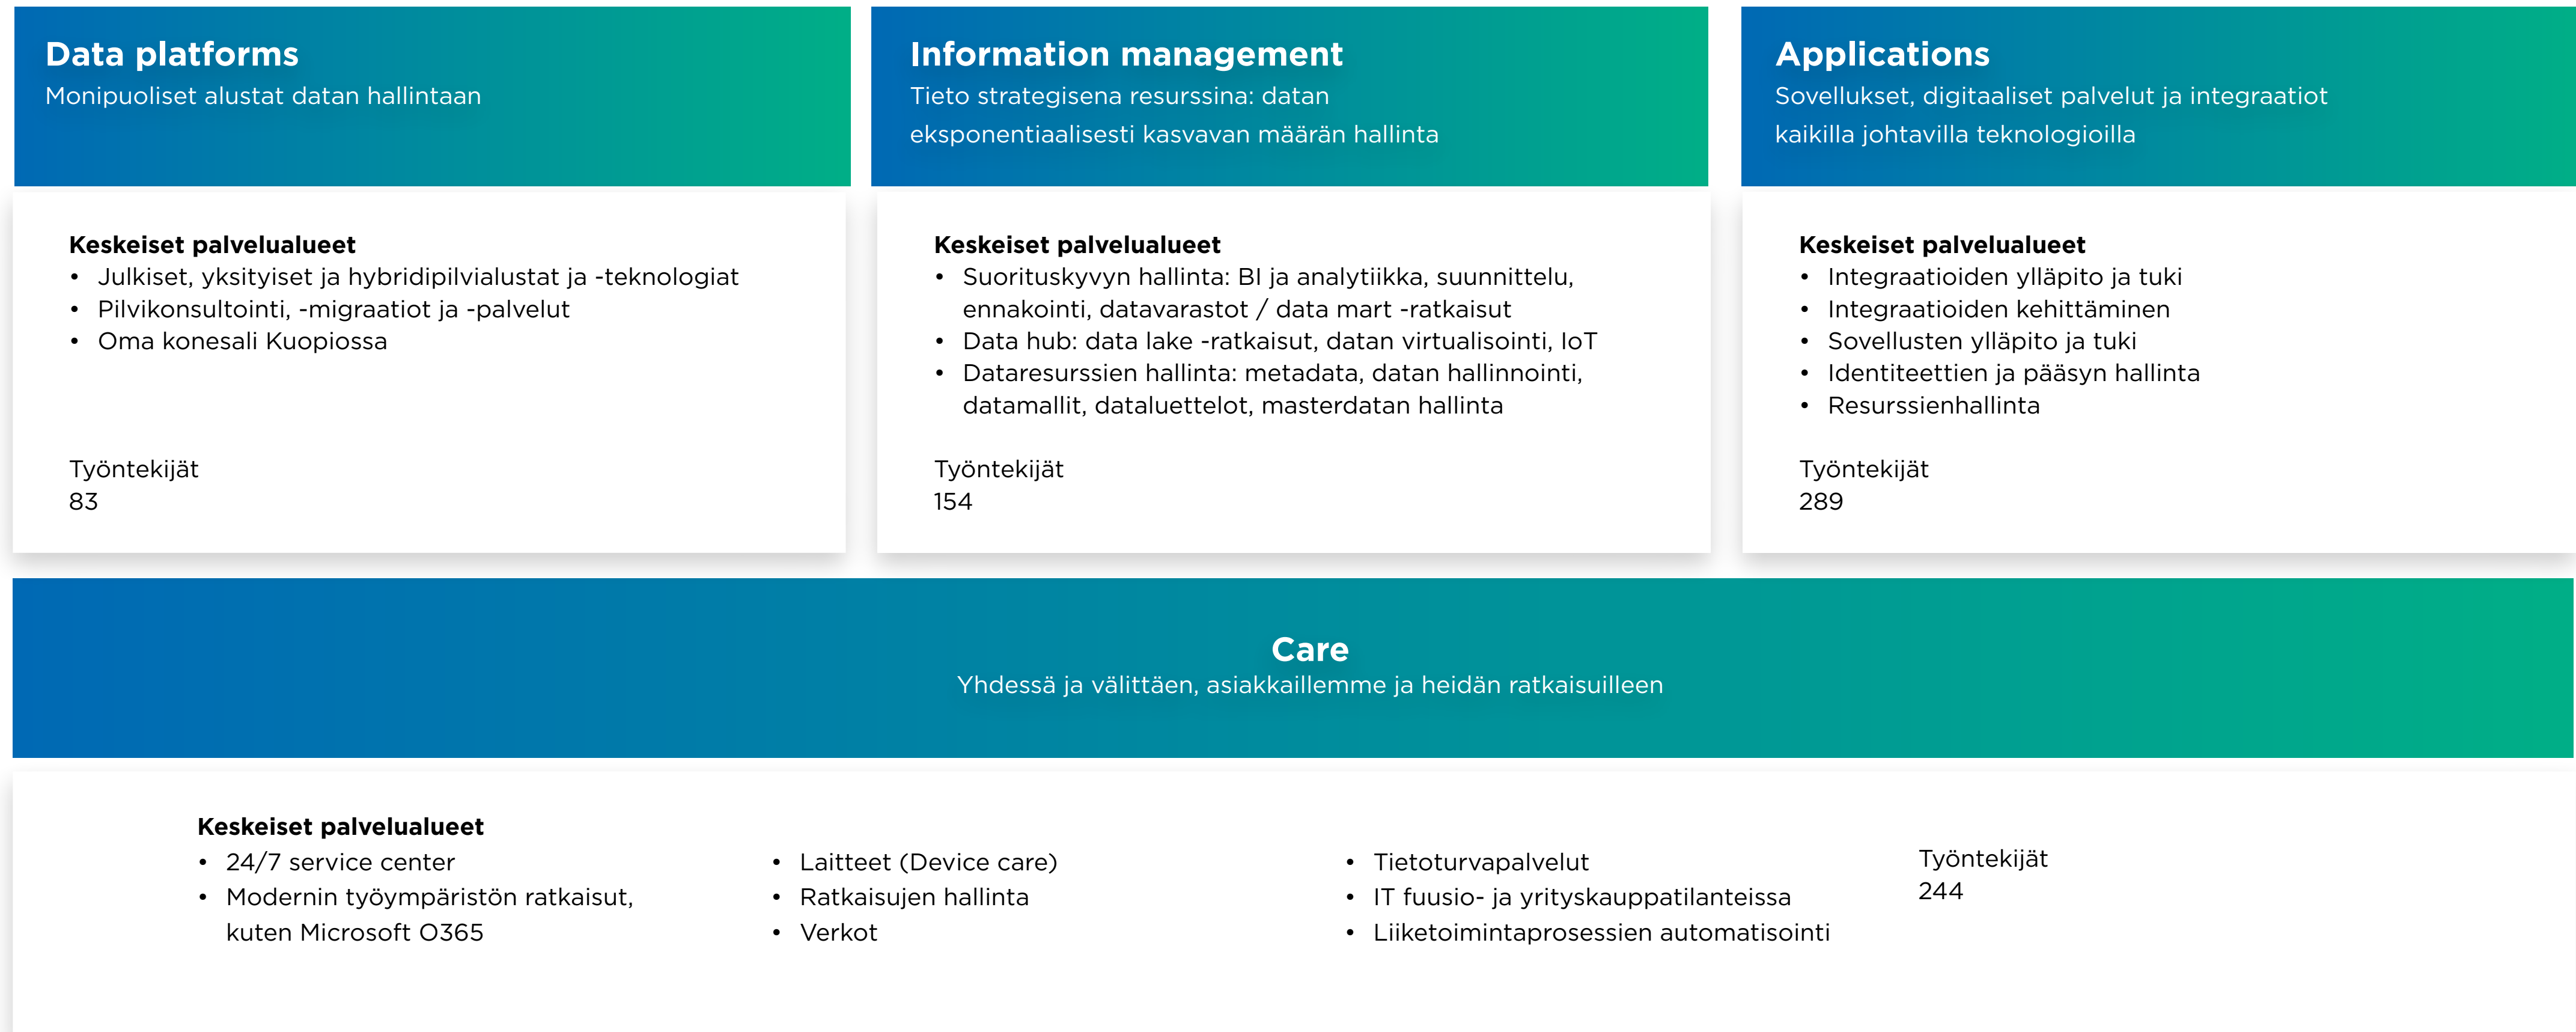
Data platforms
Monipuoliset alustat datan hallintaan

Keskeiset palvelualueet
• Julkiset, yksityiset ja hybridipilvialustat ja -teknologiat
• Pilvikonsultointi, -migraatiot ja -palvelut
• Oma konesali Kuopiossa

Työntekijät
83

Information management
Tieto strategisena resurssina: datan eksponentiaalisesti kasvavan määrän hallinta

Keskeiset palvelualueet
• Suorituskyvyn hallinta: BI ja analytiikka, suunnittelu, ennakointi, datavarastot / data mart -ratkaisut
• Data hub: data lake -ratkaisut, datan virtualisointi, IoT
• Dataresurssien hallinta: metadata, datan hallinnointi, datamallit, dataluettelot, masterdatan hallinta

Työntekijät
154

Applications
Sovellukset, digitaaliset palvelut ja integraatiot kaikilla johtavilla teknologioilla

Keskeiset palvelualueet
• Integraatioiden ylläpito ja tuki
• Integraatioiden kehittäminen
• Sovellusten ylläpito ja tuki
• Identiteettien ja pääsyn hallinta
• Resurssienhallinta

Työntekijät
289

Care
Yhdessä ja välittäen, asiakkaillemme ja heidän ratkaisuilleen

Keskeiset palvelualueet
• 24/7 service center
• Modernin työympäristön ratkaisut, kuten Microsoft O365

• Laitteet (Device care)
• Ratkaisujen hallinta
• Verkot

• Tietoturvapalvelut
• IT fuusio- ja yrityskauppatilanteissa
• Liiketoimintaprosessien automatisointi

Työntekijät
244